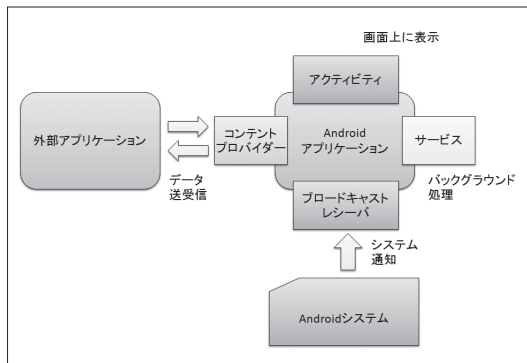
画面上に表示

アクティビティ

外部アプリケーション

コンテント プロバイダー

Android アプリケーション

サービス

データ 送受信

バックグラウンド 処理

ブロードキャスト レシーバ

システム 通知

Androidシステム